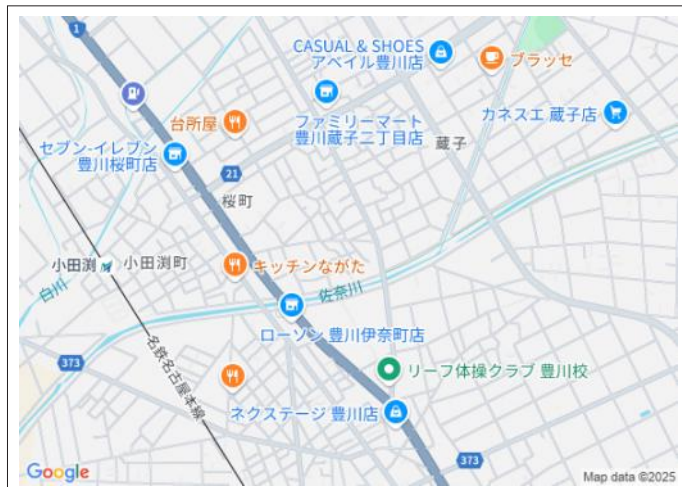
1
CASUAL & SHOES
アベイル豊川店
ブラッセ
ファミリーマート
豊川蔵子二丁目店
カネスエ 蔵子店
台所屋
セブン-イレブン
豊川桜町店
21
蔵子
桜町
小田渕
小田渕町
キッチンながた
白川
佐奈川
ローソン 豊川伊奈町店
373
名鉄名古屋本線
リーフ体操クラブ 豊川校
ネクステージ 豊川店
373
Google
Map data ©2025